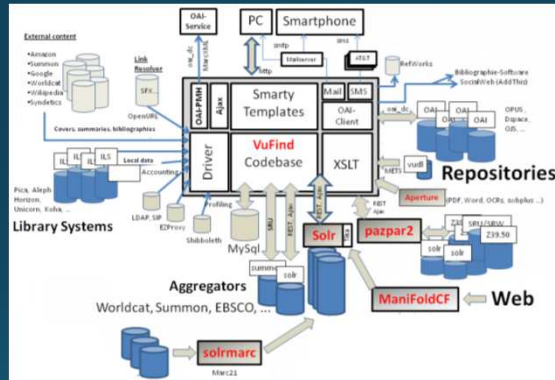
External content
•Amazon
•Summon
•Google
•Worldcat
•Wikipedia
•Syndetics

Link Resolver
SFX...
OpenURL

Covers, summaries, bibliographies

OAI-Service
PC
Smartphone
smtp
Mailserver
sms
SMS
http
RefWorks
Bibliographie-Software
SocialWeb (AddThis)

OAI-PMH
Ajax
Smarty Templates
Mail
SMS
OAI-Client
oai_dc
OAI
OAI
OAI
OPUS, Dspace, OJS, ...

Driver
VuFind
Codebase
XSLT
vudl
METS
Repositories

ILS
ILS
ILS
Local data
Accounting
Pica, Aleph Horizon, Unicorn, Koha, ...
Library Systems

LDAP, SIP
EZProxy
Shibboleth
Profiling
MySql
SRU
REST, Ajax
REST, Ajax
REST Ajax
Aperture
(PDF, Word, OCRs, solrplus ...)
Solr
pazpar2
Z39.50
SRU/SRW
Z39.50
solr
solr
summon
solr
Aggregators
Worldcat, Summon, EBSCO, ...
ManiFoldCF
Web
solrmarc
Marc21